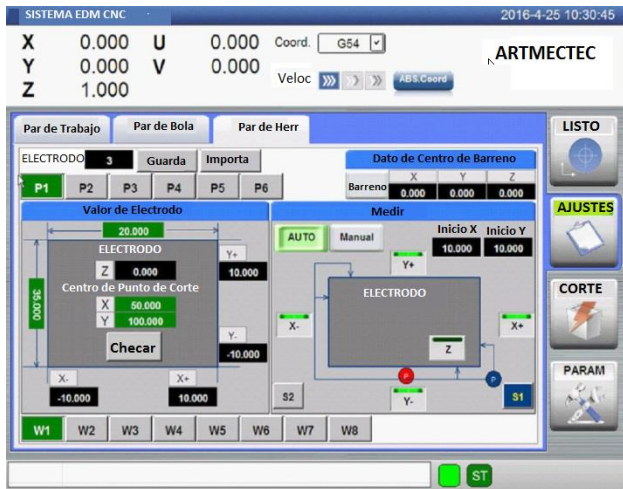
SISTEMA EDM CNC
2016-4-25 10:30:45

X 0.000 U 0.000 Coord. G54
Y 0.000 V 0.000
Z 1.000
Veloc
ABS.Coord
ARTMECTEC

Par de Trabajo | Par de Bola | Par de Herr
LISTO

ELECTRODO 3 Guarda Importa
Dato de Centro de Barreno
| | X | Y | Z |
|---|---|---|---|
| Barreno | 0.000 | 0.000 | 0.000 |

P1 P2 P3 P4 P5 P6
AJUSTES

Valor de Electrodo
20.000
ELECTRODO
Y+
Z 0.000
10.000
Centro de Punto de Corte
35.000
X 50.000
Y 100.000
Checar
Y-
-10.000
X-
-10.000
X+
10.000

Medir
AUTO Manual
Inicio X 10.000
Inicio Y 10.000
Y+
ELECTRODO
X-
X+
Z
P
P
S2
Y-
S1

CORTE
PARAM

W1 W2 W3 W4 W5 W6 W7 W8

ST